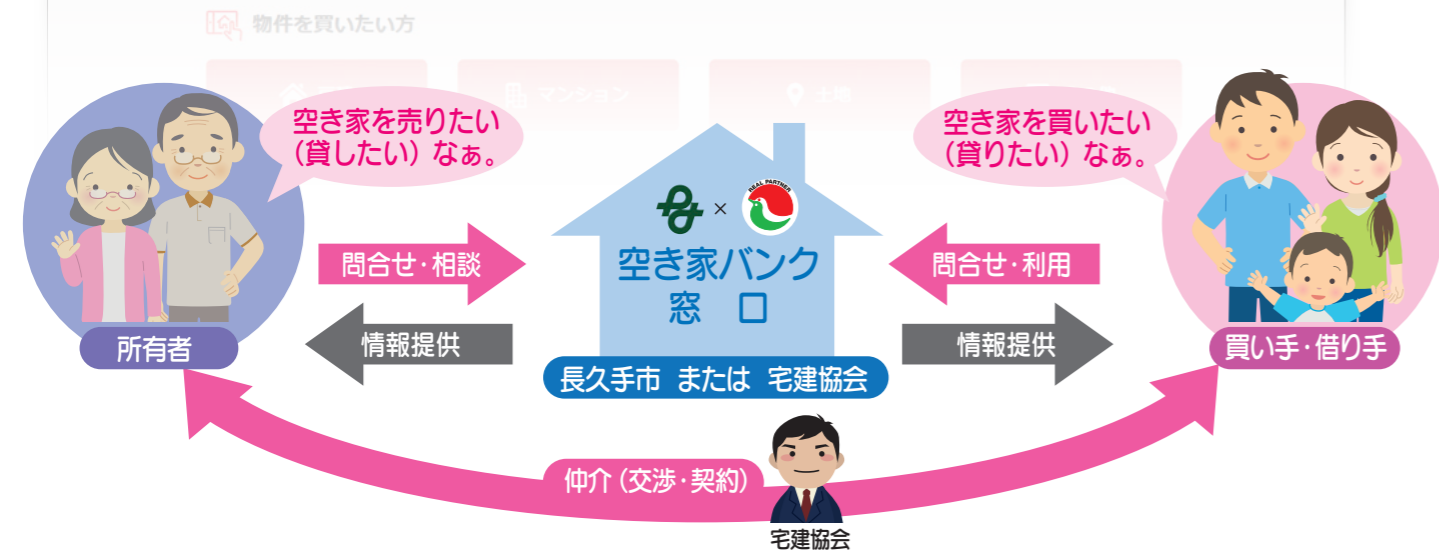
物件を買いたい方

マンション

土地

空き家を売りたい（貸したい）なぁ。

空き家を買いたい（貸りたい）なぁ。

REAL PARTNER

空き家バンク
窓　口

問合せ・相談

問合せ・利用

情報提供

情報提供

所有者

買い手・借り手

長久手市　または　宅建協会

仲介（交渉・契約）

宅建協会